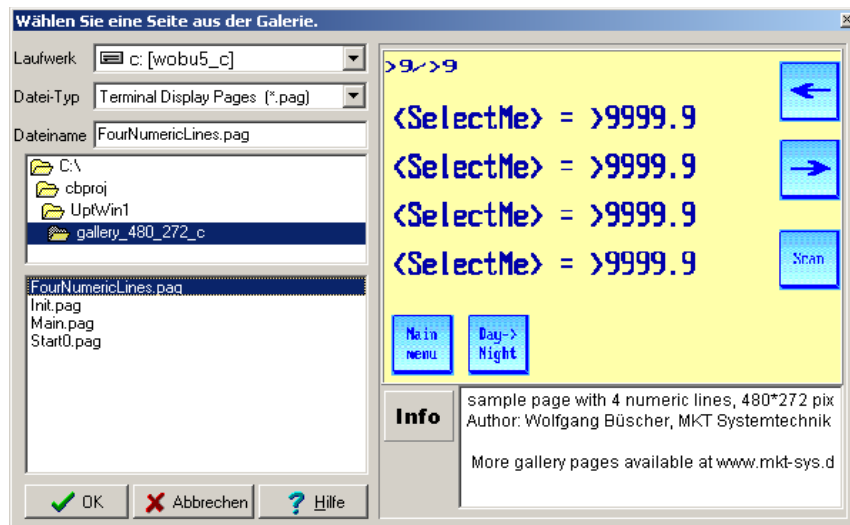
Wählen Sie eine Seite aus der Galerie.

×

Laufwerk
c: [wobu5_c]

Datei-Typ
Terminal Display Pages (*.pag)

Dateiname
FourNumericLines.pag

C:\
cbproj
UptWin1
gallery_480_272_c

FourNumericLines.pag
Init.pag
Main.pag
Start0.pag

OK
Abbrechen
Hilfe

>9/>9

<SelectMe> = >9999.9

<SelectMe> = >9999.9

<SelectMe> = >9999.9

<SelectMe> = >9999.9

←

→

Scan

Main menu

Day-> Night

Info

sample page with 4 numeric lines, 480*272 pix
Author: Wolfgang Büscher, MKT Systemtechnik

More gallery pages available at www.mkt-sys.d